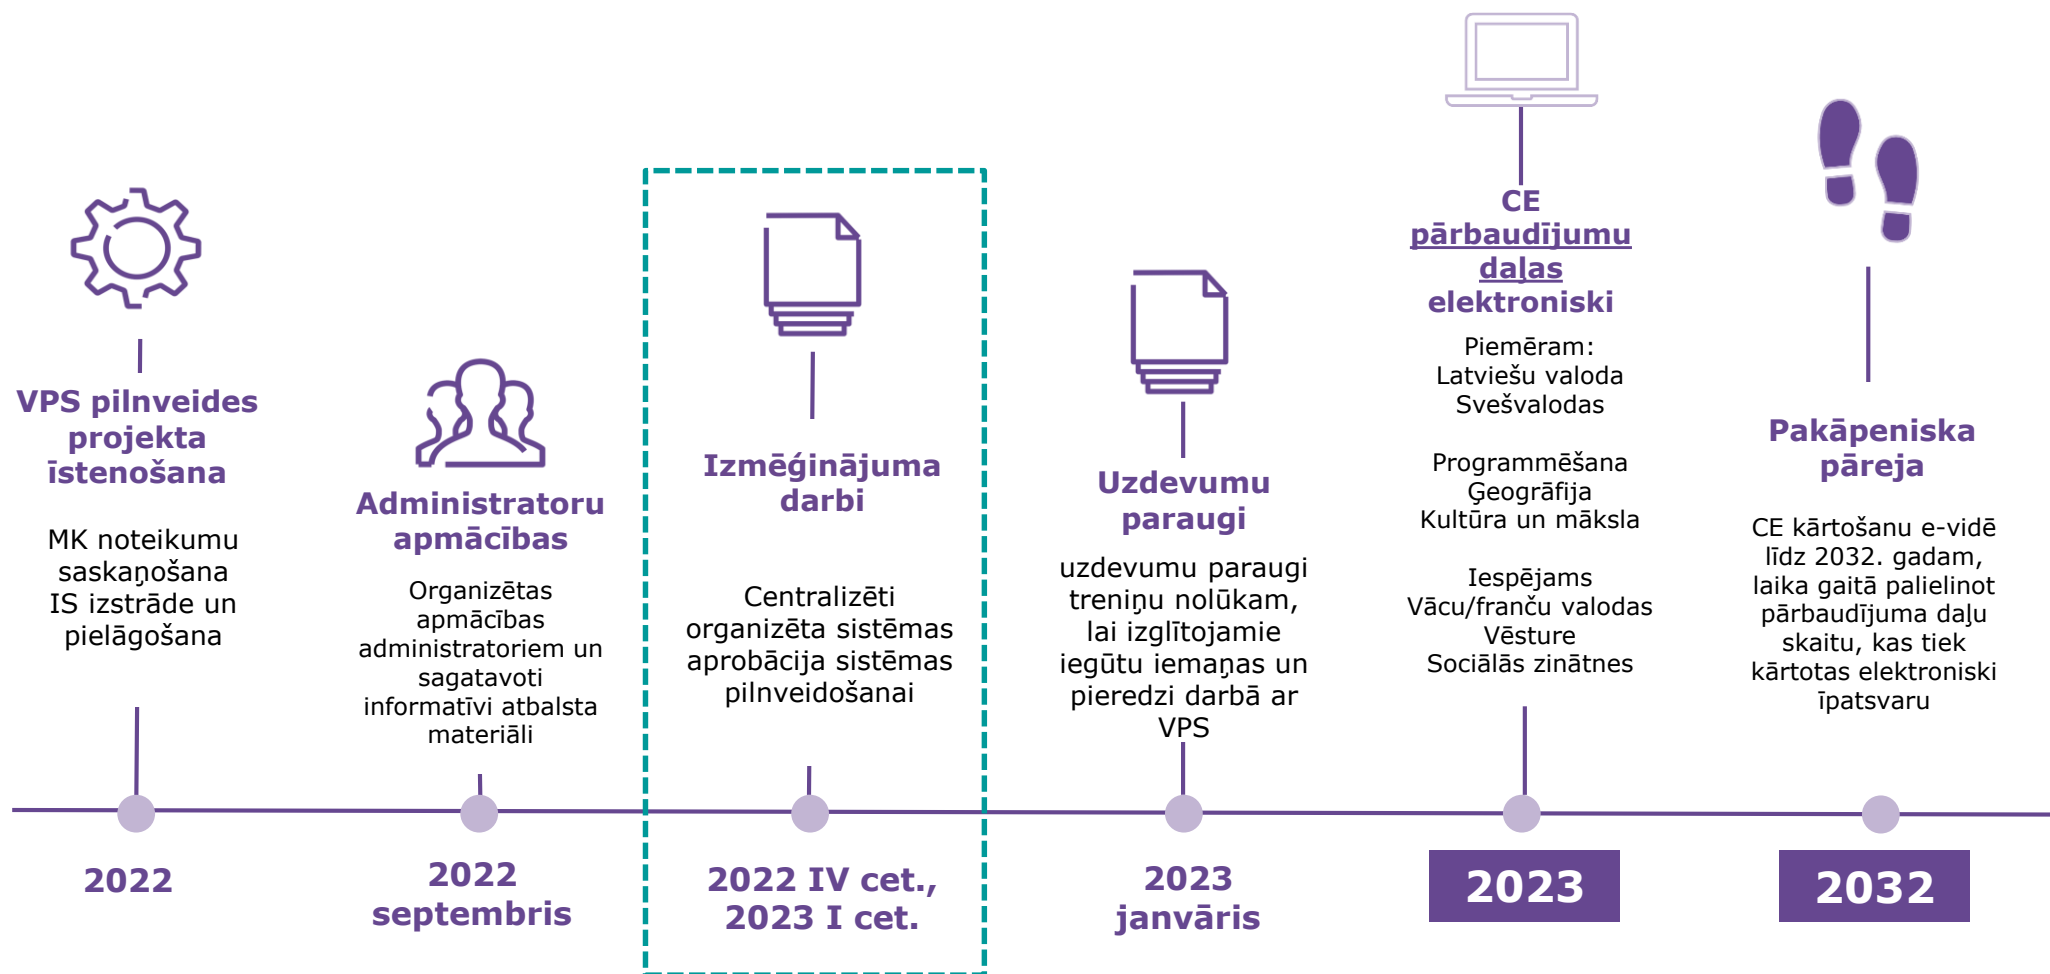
VPS pilnveides projekta īstenošana

MK noteikumu saskaņošana IS izstrāde un pielāgošana

2022

Administratoru apmācības

Organizētas apmācības administratoriem un sagatavoti informatīvi atbalsta materiāli

2022 septembris

Izmēģinājuma darbi

Centralizēti organizēta sistēmas aprobācija sistēmas pilnveidošanai

2022 IV cet., 2023 I cet.

Uzdevumu paraugi

uzdevumu paraugi treniņu nolūkam, lai izglītojamie iegūtu iemaņas un pieredzi darbā ar VPS

2023 janvāris

CE pārbaudījumu daļas elektroniski

Piemēram:
Latviešu valoda
Svešvalodas

Programmēšana
Ģeogrāfija
Kultūra un māksla

Iespējams
Vācu/franču valodas
Vēsture
Sociālās zinātnes

2023

Pakāpeniska pāreja

CE kārtošanu e-vidē līdz 2032. gadam, laika gaitā palielinot pārbaudījuma daļu skaitu, kas tiek kārtotas elektroniski īpatsvaru

2032